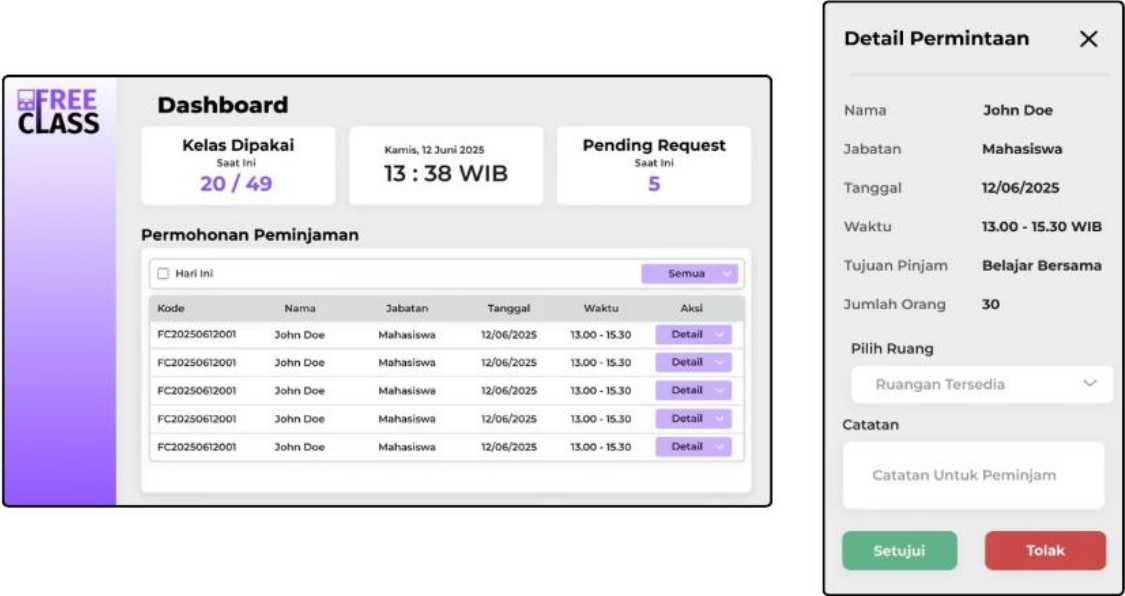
FREE CLASS

Dashboard

Kelas Dipakai
Saat Ini
20 / 49

Kamis, 12 Juni 2025
13 : 38 WIB

Pending Request
Saat Ini
5

Permohonan Peminjaman

Hari Ini

Semua

| Kode | Nama | Jabatan | Tanggal | Waktu | Aksi |
|---|---|---|---|---|---|
| FC20250612001 | John Doe | Mahasiswa | 12/06/2025 | 13.00 - 15.30 | Detail |
| FC20250612001 | John Doe | Mahasiswa | 12/06/2025 | 13.00 - 15.30 | Detail |
| FC20250612001 | John Doe | Mahasiswa | 12/06/2025 | 13.00 - 15.30 | Detail |
| FC20250612001 | John Doe | Mahasiswa | 12/06/2025 | 13.00 - 15.30 | Detail |
| FC20250612001 | John Doe | Mahasiswa | 12/06/2025 | 13.00 - 15.30 | Detail |

Detail Permintaan

Nama John Doe
Jabatan Mahasiswa
Tanggal 12/06/2025
Waktu 13.00 - 15.30 WIB
Tujuan Pinjam Belajar Bersama
Jumlah Orang 30

Pilih Ruang
Ruangan Tersedia

Catatan
Catatan Untuk Peminjam

Setujui
Tolak